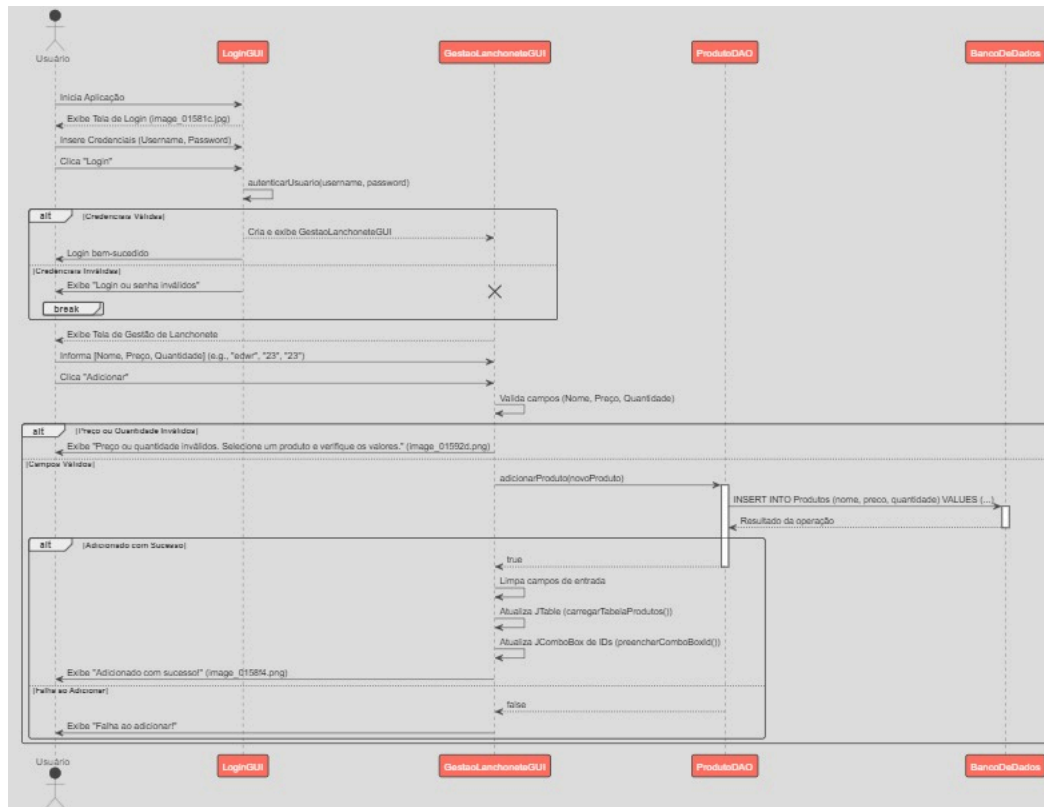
Usuário

LoginGUI

GestaoLanchoneteGUI

ProdutoDAO

BancoDeDados

Inicia Aplicação

Exibe Tela de Login (image_01581c.jpg)

Insere Credenciais (Username, Password)

Clica "Login"

autenticarUsuario(username, password)

alt [Credenciais Válidas]

Cria e exibe GestaoLanchoneteGUI

Login bem-sucedido

[Credenciais Inválidas]

Exibe "Login ou senha inválidos"

break

Exibe Tela de Gestão de Lanchonete

Informa [Nome, Preço, Quantidade] (e.g., "edwr", "23", "23")

Clica "Adicionar"

Valida campos (Nome, Preço, Quantidade)

alt [Preço ou Quantidade Inválidos]

Exibe "Preço ou quantidade inválidos. Selecione um produto e verifique os valores." (image_01592d.png)

[Campos Válidos]

adicionarProduto(novoProduto)

INSERT INTO Produtos (nome, preco, quantidade) VALUES (...)

Resultado da operação

alt [Adicionado com Sucesso]

true

Limpa campos de entrada

Atualiza JTable (carregarTabelaProdutos())

Atualiza JComboBox de IDs (preencherComboBoxId())

Exibe "Adicionado com sucesso!" (image_0158f4.png)

[Falha ao Adicionar]

false

Exibe "Falha ao adicionar!"

Usuário

LoginGUI

GestaoLanchoneteGUI

ProdutoDAO

BancoDeDados